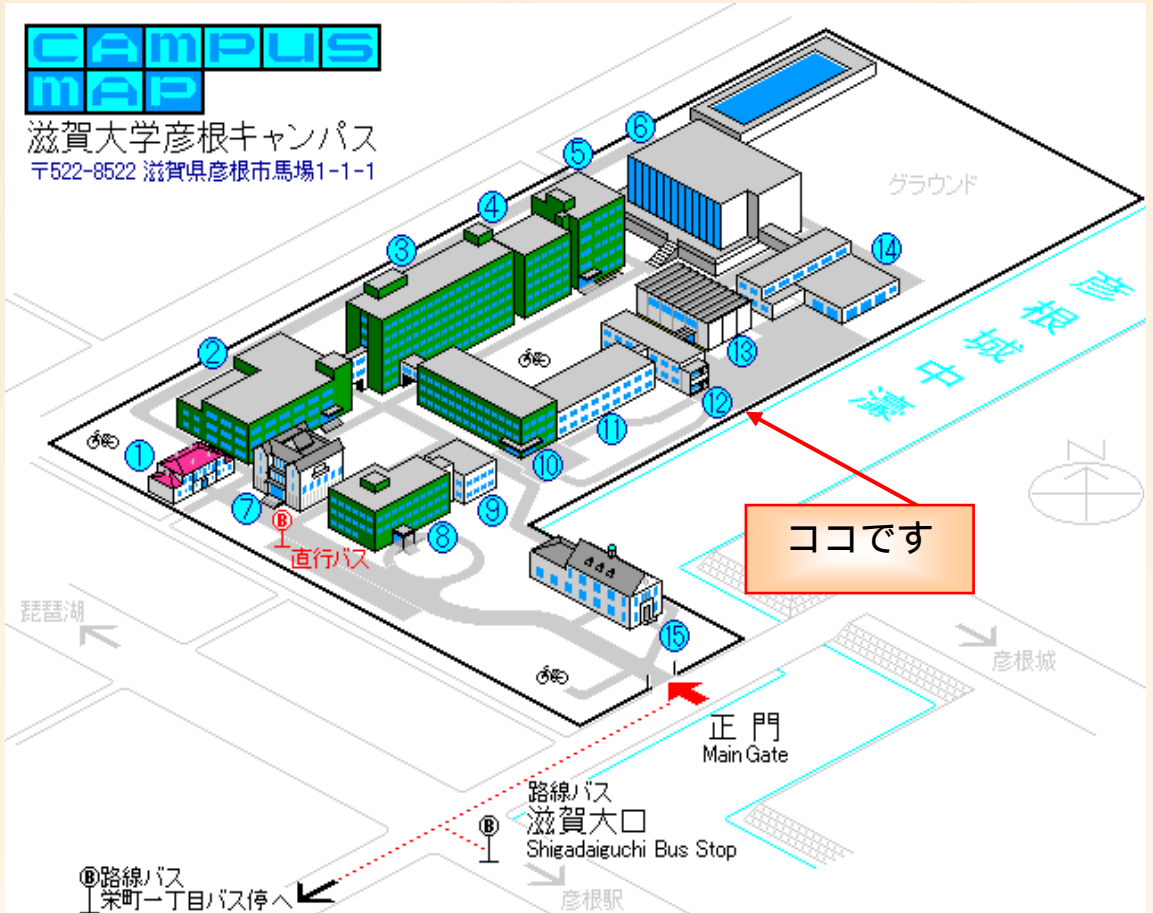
CAMPUS MAP
滋賀大学彦根キャンパス
〒522-8522 滋賀県彦根市馬場1-1-1

⑥
⑤
グラウンド
④
③
⑭
彦根城中濠
②
⑬
⑫
①
⑪
⑩
⑦
⑨
Ⓑ
直行バス
⑧
ココです
琵琶湖
⑮
彦根城
正 門
Main Gate
路線バス
Ⓑ
滋賀大口
Shigadaiguchi Bus Stop
Ⓑ路線バス
栄町一丁目バス停へ
彦根駅